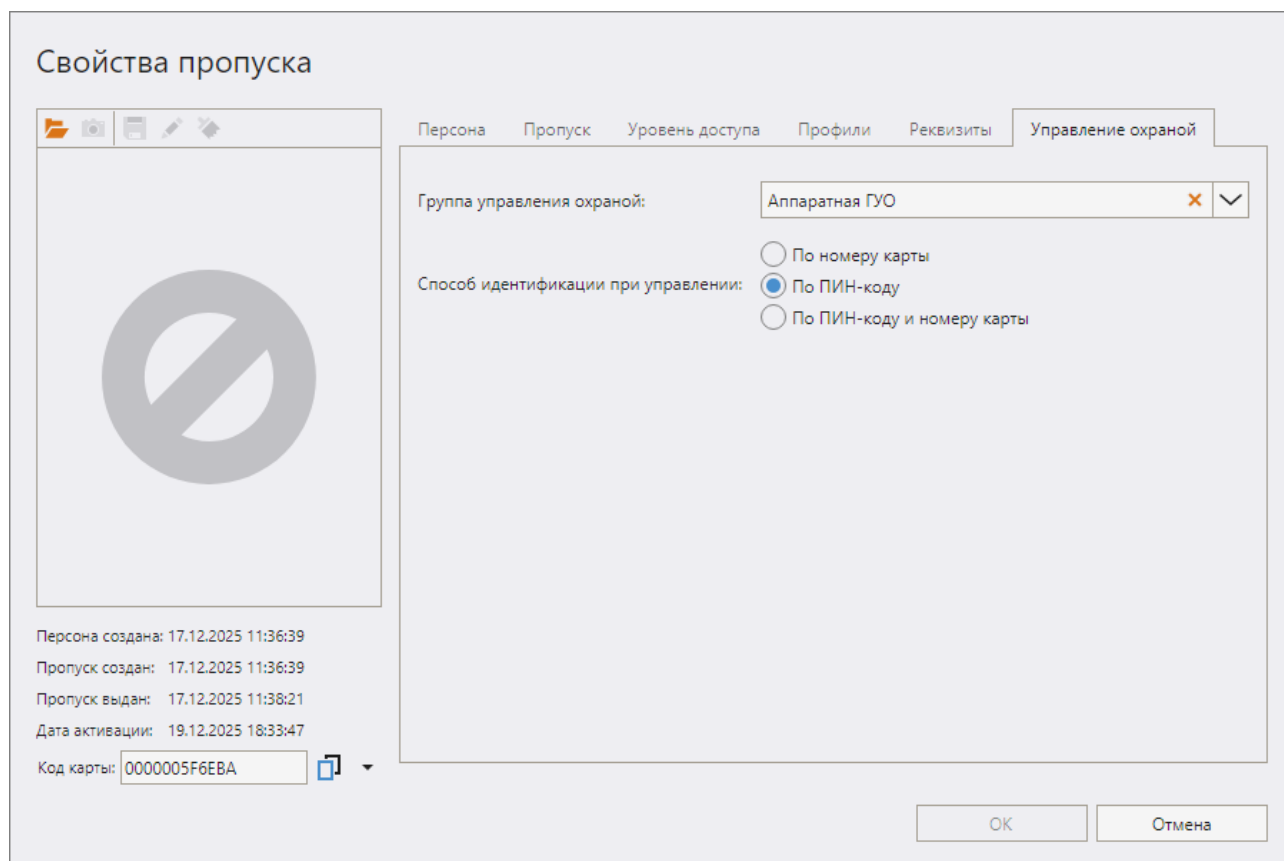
Свойства пропуска

Персона
Пропуск
Уровень доступа
Профили
Реквизиты
Управление охраной

Группа управления охраной:
Аппаратная ГУО

Способ идентификации при управлении:
По номеру карты
По ПИН-коду
По ПИН-коду и номеру карты

Персона создана: 17.12.2025 11:36:39
Пропуск создан: 17.12.2025 11:36:39
Пропуск выдан: 17.12.2025 11:38:21
Дата активации: 19.12.2025 18:33:47
Код карты: 0000005F6EBA

OK
Отмена